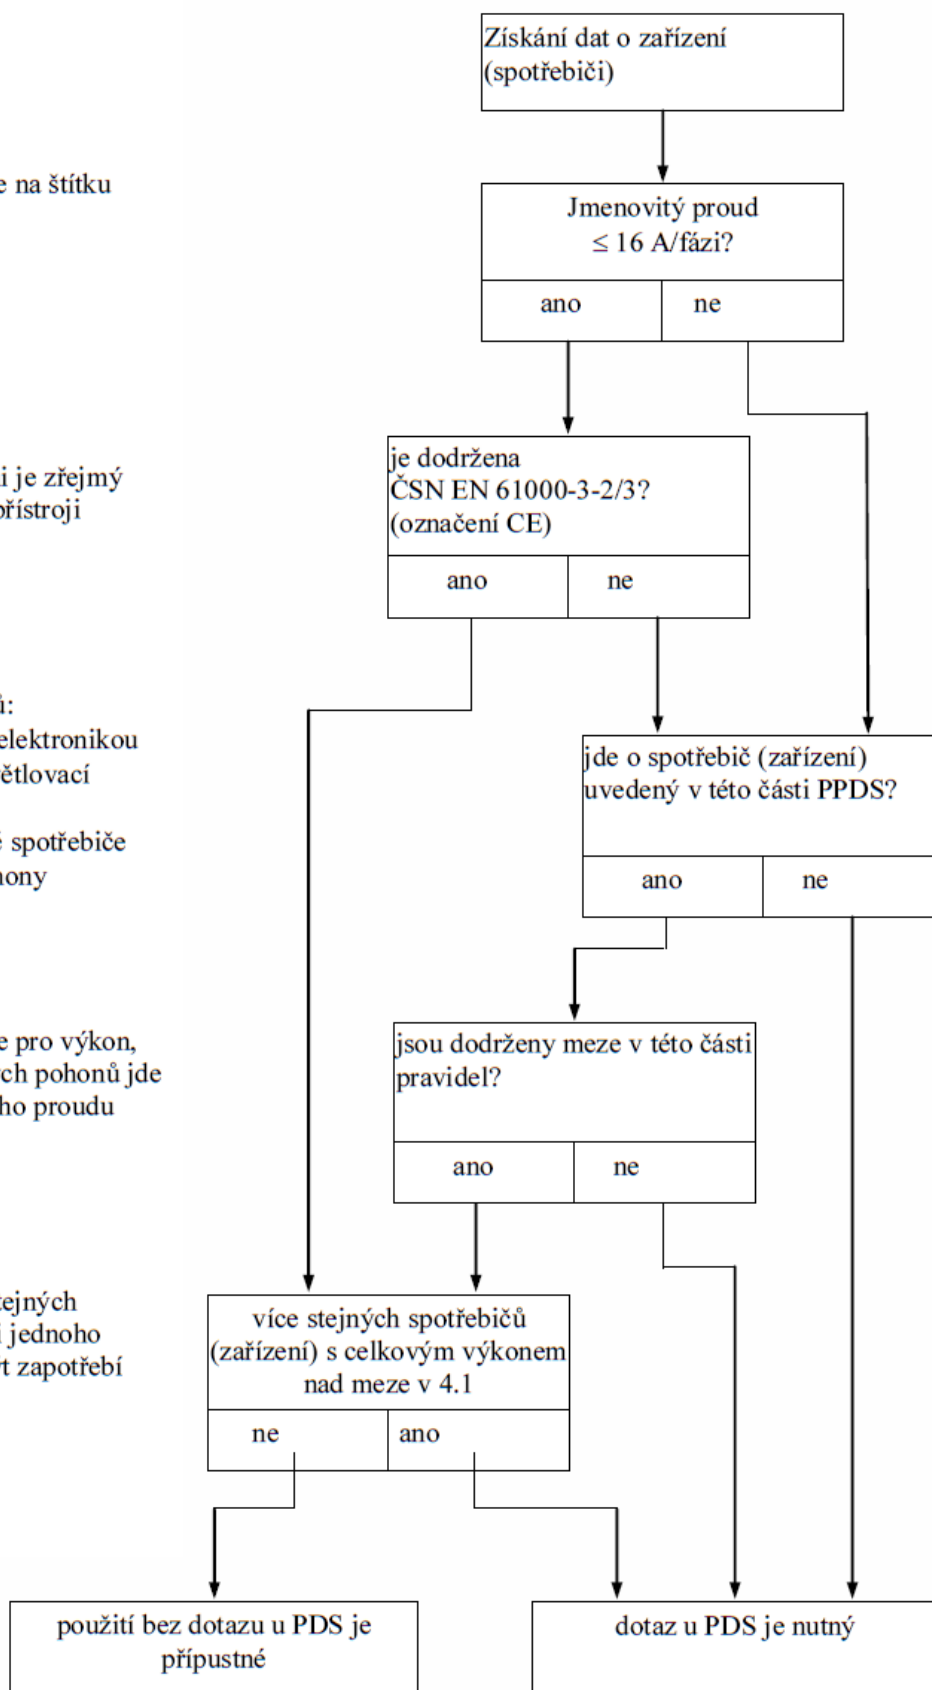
e na štítku

i je zřejmý přístroji

í:
elektronikou
ětlovací

é spotřebiče
hony

e pro výkon,
ch pohonů jde
ho proudu

tejných
i jednoho
rt zapotřebí

Získání dat o zařízení (spotřebiči)

Jmenovitý proud $\leq$ 16 A/fázi?

ano | ne

je dodržena ČSN EN 61000-3-2/3? (označení CE)

ano | ne

jde o spotřebič (zařízení) uvedený v této části PPDS?

ano | ne

jsou dodrženy meze v této části pravidel?

ano | ne

více stejných spotřebičů (zařízení) s celkovým výkonem nad meze v 4.1

ne | ano

použití bez dotazu u PDS je přípustné

dotaz u PDS je nutný